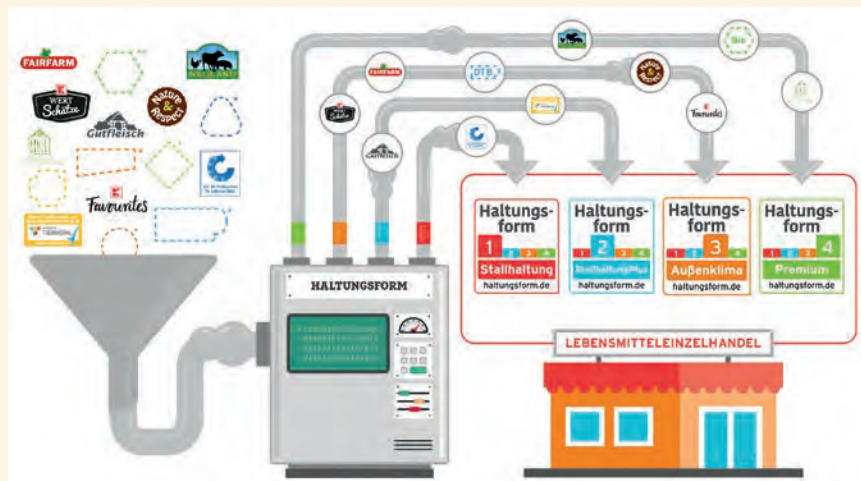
FAIRFARM

WERT Schätze

Gutfleisch

Nature & Respect

Favorites

Bio

DTB

FAIRFARM

Nature & Respect

Schätze

Favorites

HALTUNGSFORM

Haltungsform

1

Stallhaltung

haltungsform.de

Haltungsform

2

StallhaltungPlus

haltungsform.de

Haltungsform

3

Außenklima

haltungsform.de

Haltungsform

4

Premium

haltungsform.de

LEBENSMITTELEINZELHANDEL